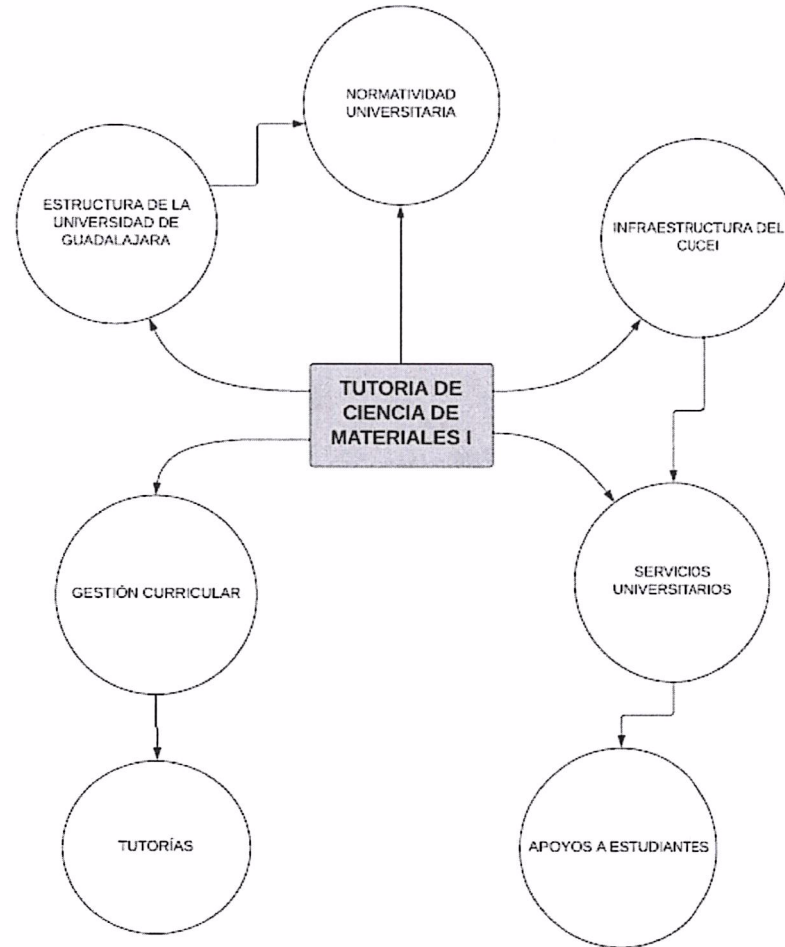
NORMATIVIDAD UNIVERSITARIA

ESTRUCTURA DE LA UNIVERSIDAD DE GUADALAJARA

INFRAESTRUCTURA DEL CUCEI

TUTORIA DE CIENCIA DE MATERIALES I

GESTIÓN CURRICULAR

SERVICIOS UNIVERSITARIOS

TUTORÍAS

APOYOS A ESTUDIANTES